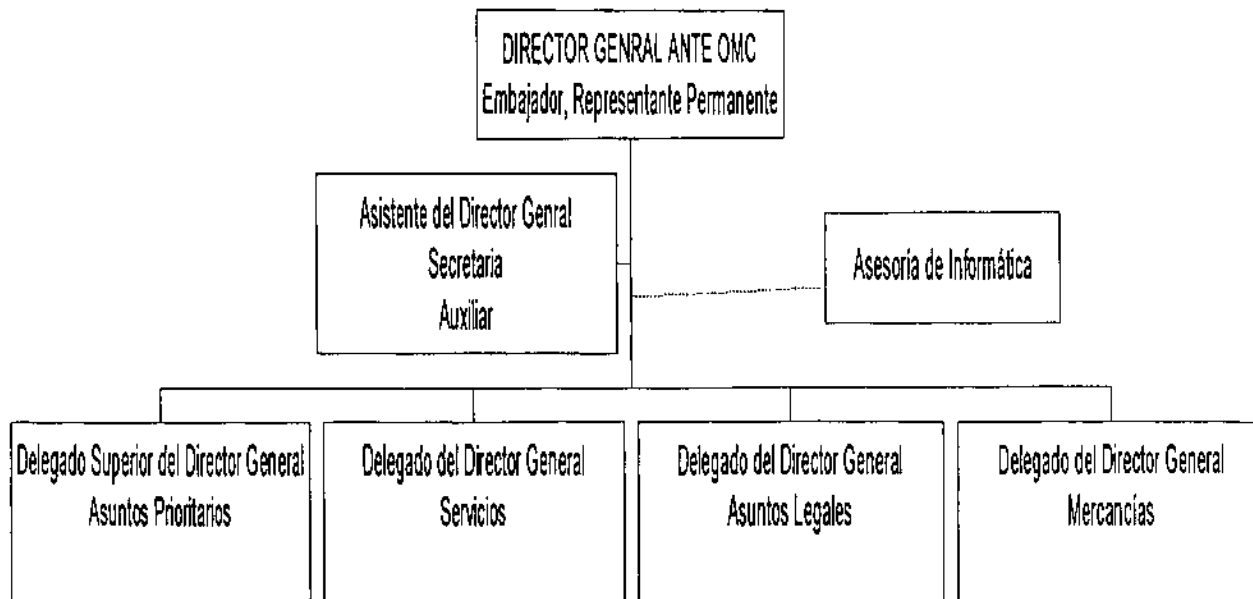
DIRECTOR GENRAL ANTE OMC
Embajador, Representante Permanente

Asistente del Director Genral
Secretaria
Auxiliar

Asesoria de Informática

Delegado Superior del Director General
Asuntos Prioritarios

Delegado del Director General
Servicios

Delegado del Director General
Asuntos Legales

Delegado del Director General
Mercancías